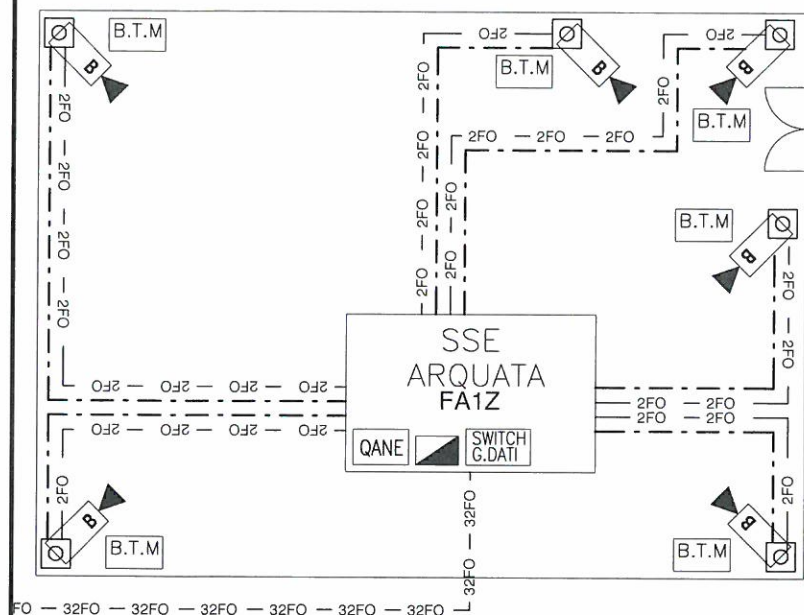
B.T.M
B
2FO
2FO
2FO
2FO
2FO
2FO
2FO
2FO
2FO
2FO
2FO
2FO
B.T.M
B
2FO
2FO
2FO
2FO
2FO
2FO
2FO
2FO
B.T.M
B
2FO
B.T.M
B
2FO
2FO
SSE
ARQUATA
FA1Z
QANE
SWITCH G.DATI
2FO
2FO
2FO
2FO
2FO
2FO
2FO
2FO
2FO
2FO
B
B.T.M
32FO
32FO
B
B.T.M
2FO
FO — 32FO — 32FO — 32FO — 32FO — 32FO — 32FO